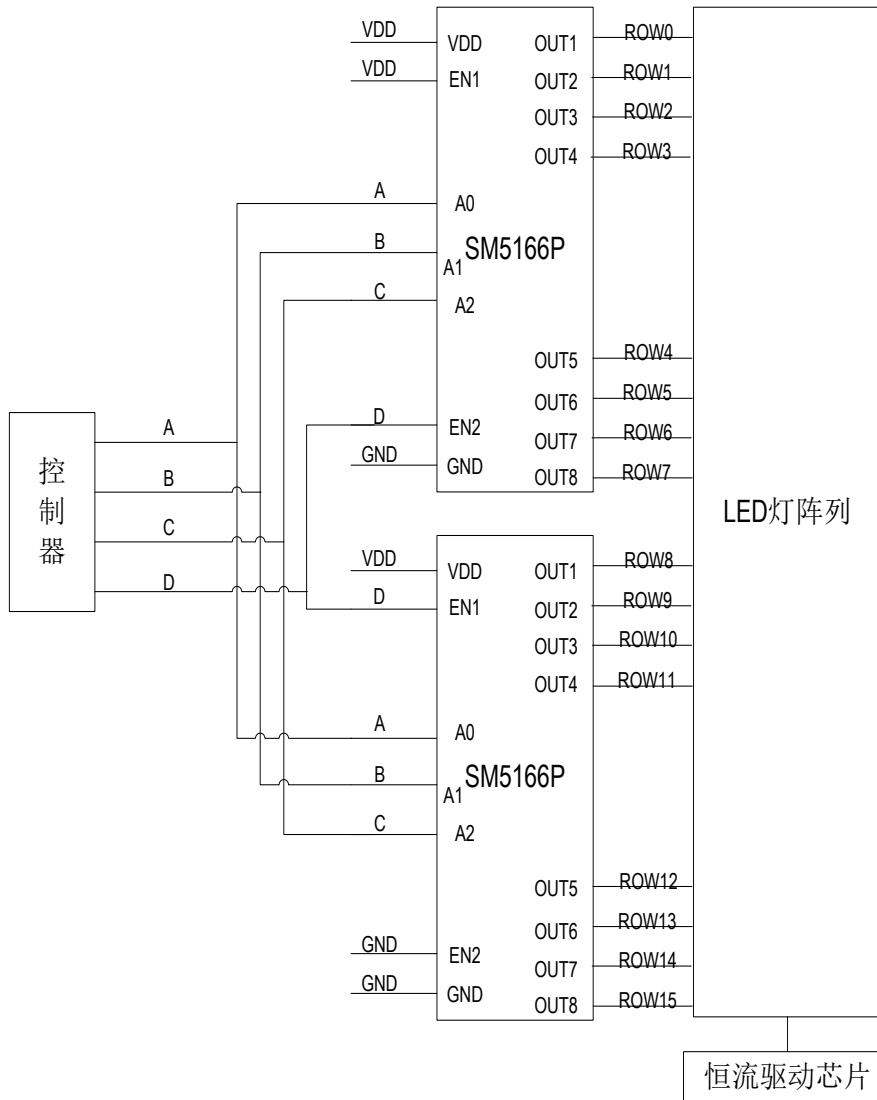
VDD
VDD
VDD
EN1
OUT1
OUT2
OUT3
OUT4
ROW0
ROW1
ROW2
ROW3
A
A0
B
SM5166P
A1
C
A2
OUT5
OUT6
OUT7
OUT8
ROW4
ROW5
ROW6
ROW7
D
EN2
GND
GND

控制器

A
B
C
D

LED灯阵列

VDD
VDD
OUT1
D
EN1
OUT2
OUT3
OUT4
ROW8
ROW9
ROW10
ROW11
A
A0
B
SM5166P
A1
C
A2
OUT5
OUT6
OUT7
OUT8
ROW12
ROW13
ROW14
ROW15
GND
EN2
GND
GND

恒流驱动芯片